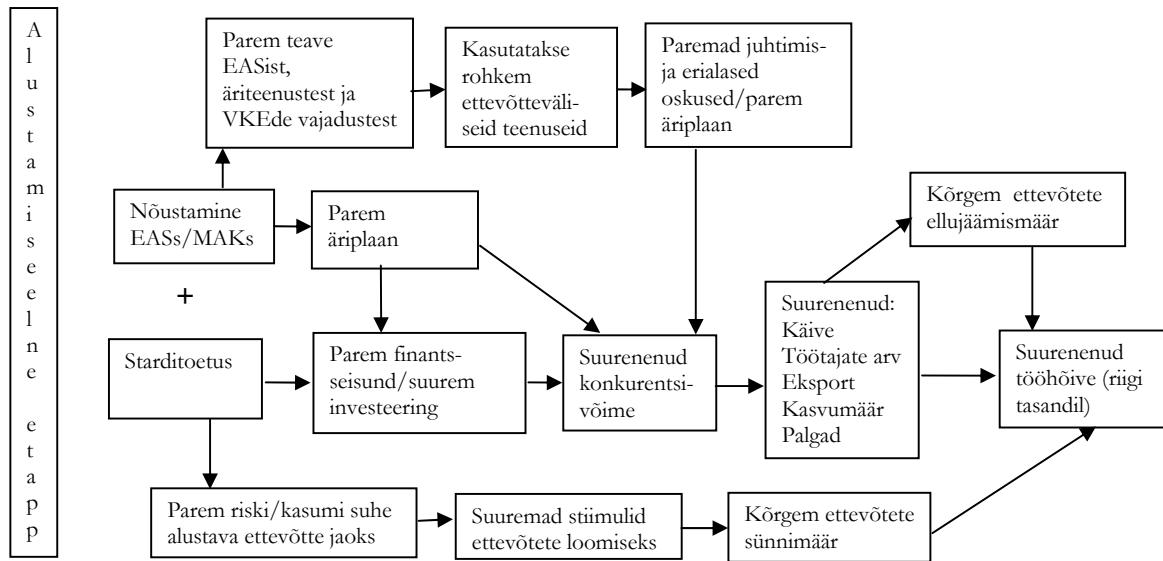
Alustamiseelne etapp

Parem teave EASist, äriteenustest ja VKEde vajadustest

Kasutatakse rohkem ettevõtteväliseid teenuseid

Paremad juhtimis- ja erialased oskused/parem äriplaan

Nõustamine EASs/MAKs

Parem äriplaan

Kõrgem ettevõtete ellujäämismäär

+

Starditoetus

Parem finantsseisund/suurem investeering

Suurenenud konkurentsivõime

Suurenenud: Käive Töötajate arv Eksport Kasvumäär Palgad

Suurenenud tööhõive (riigi tasandil)

Parem riski/kasumi suhe alustava ettevõtte jaoks

Suuremad stiimulid ettevõtete loomiseks

Kõrgem ettevõtete sünnimäär